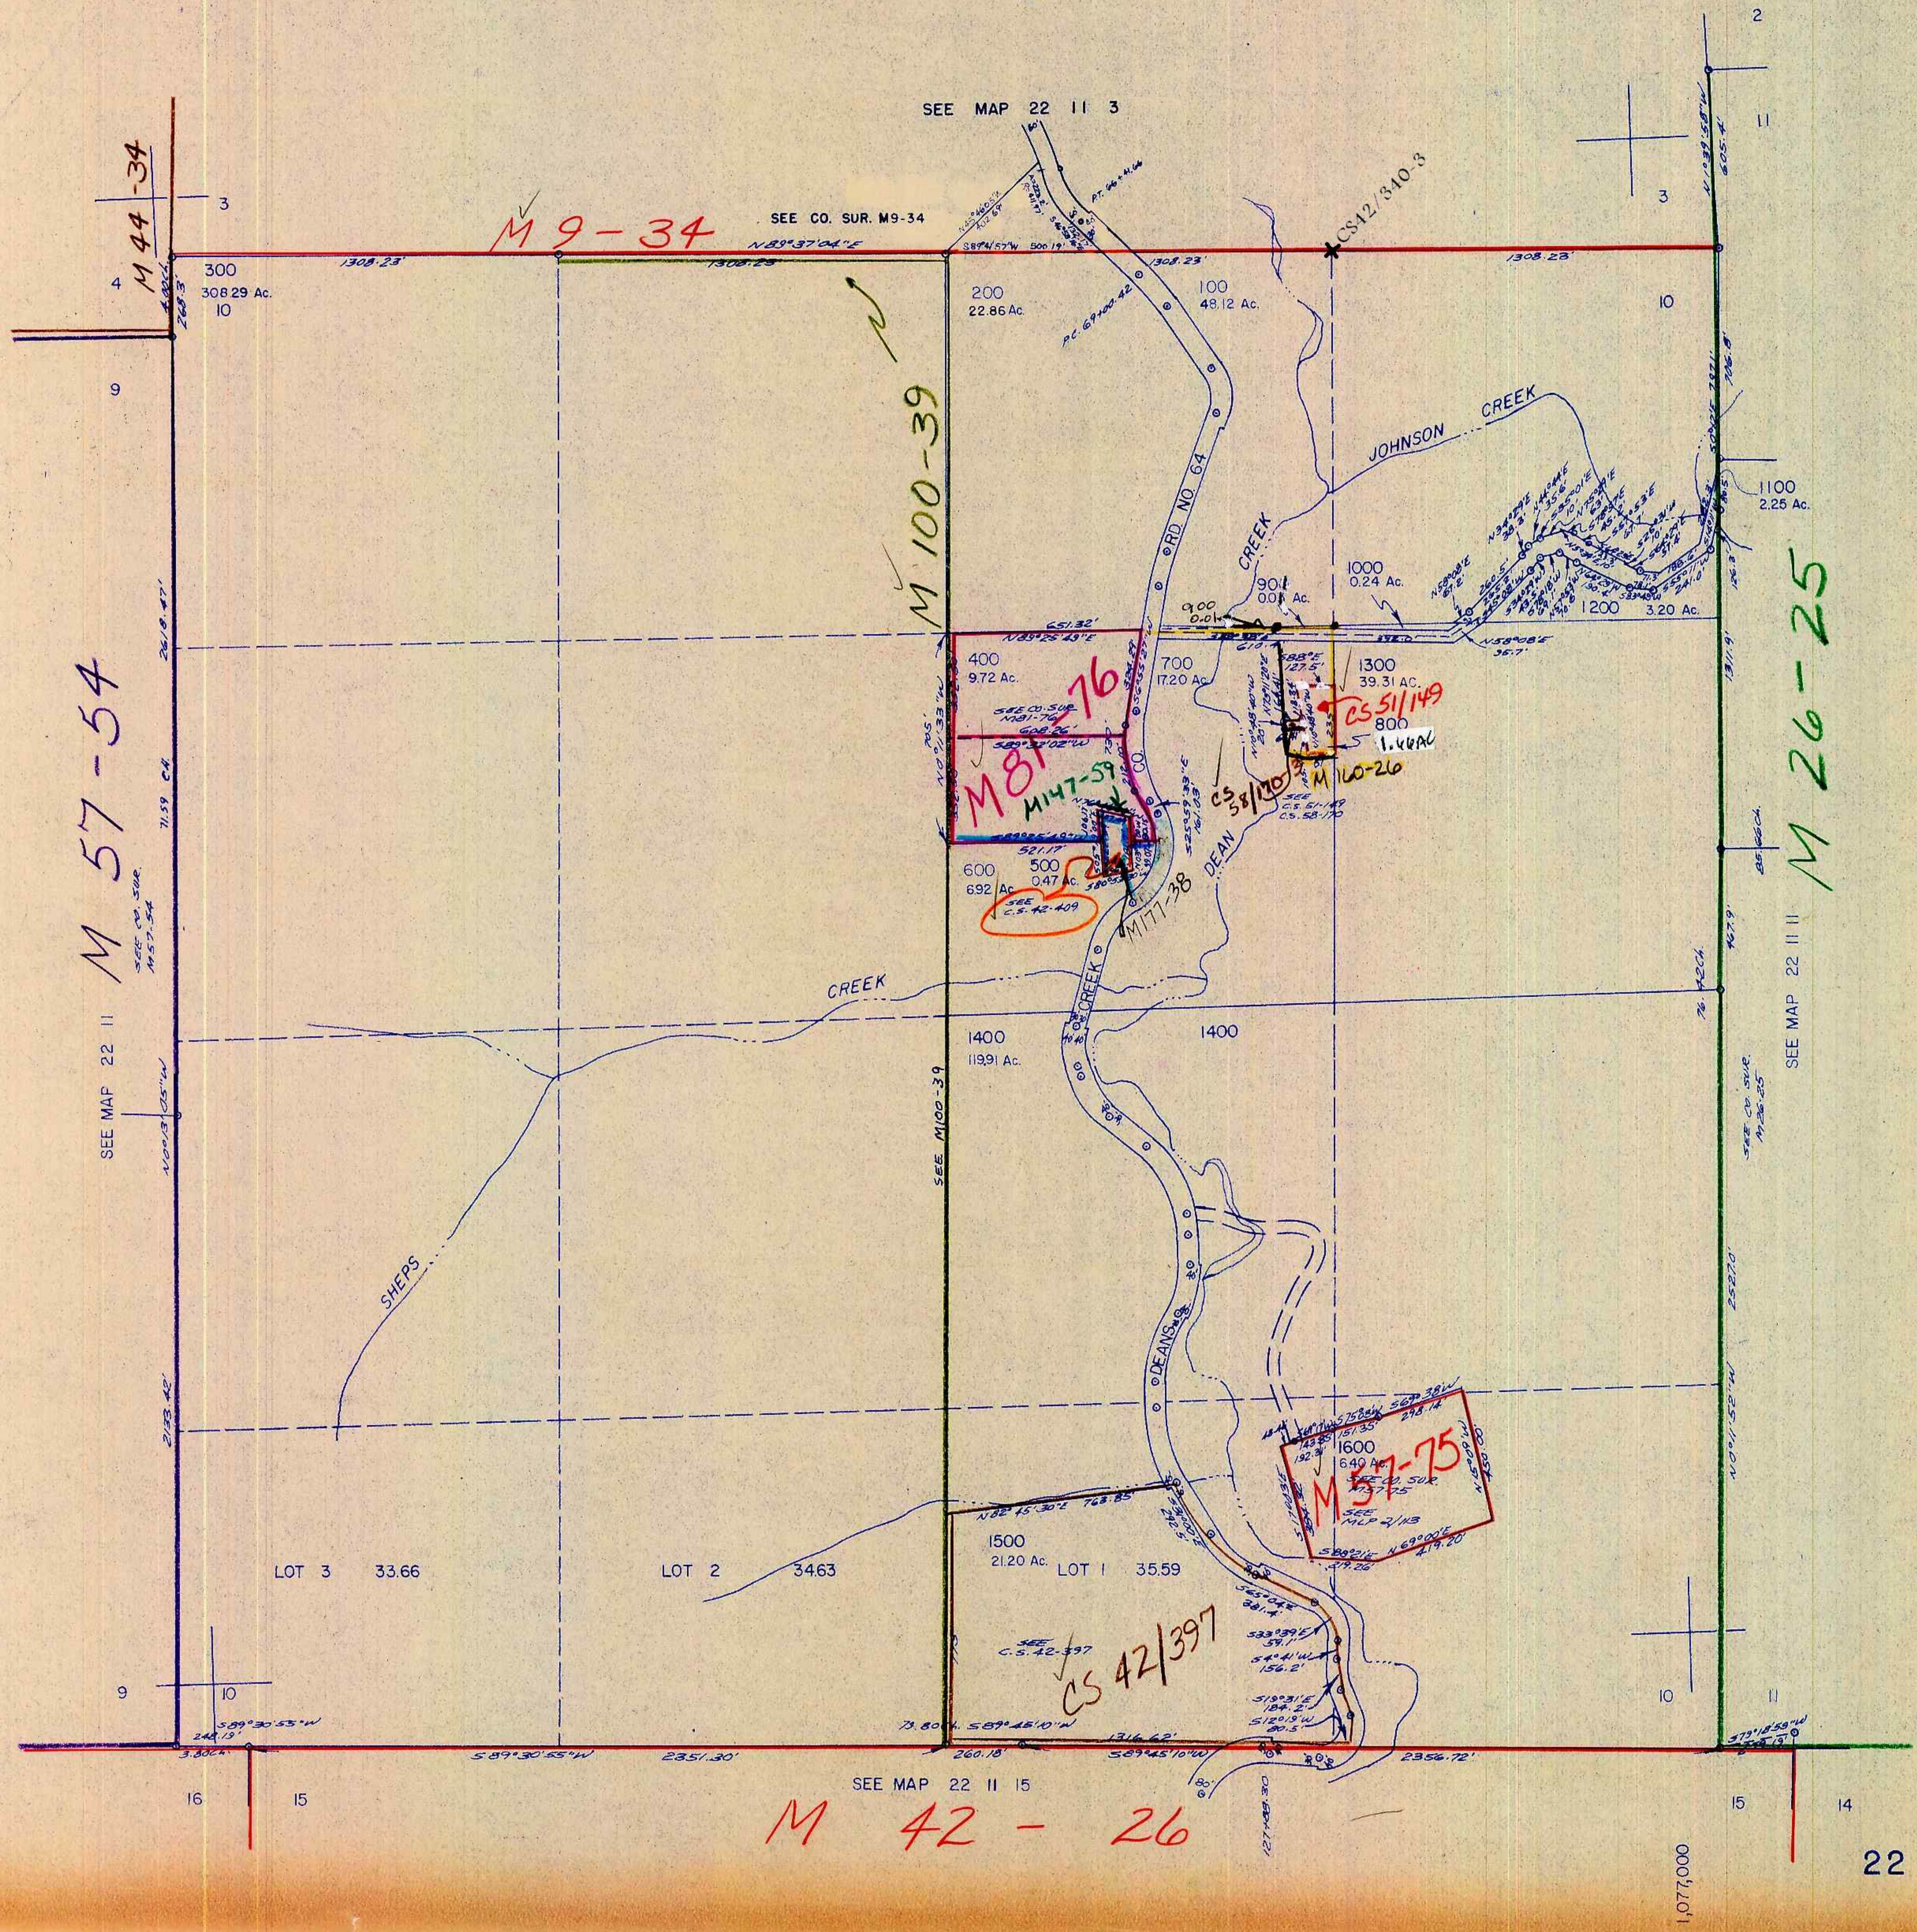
SEE MAP 22 11 3

2

11

3

M 44-34

M 9-34

SEE CO. SUR. M9-34

CS42/340-3

4

300
308.29 Ac.

10

1308.23'

N89°37'04"E

1308.23'

200
22.86 Ac.

1308.23'

100
48.12 Ac.

1308.23'

10

9

M 100-39

JOHNSON CREEK

RD NO 64

CREEK

1100
2.25 Ac.

1000
0.24 Ac.

900
0.01 Ac.

901
0.01 Ac.

1200
3.20 Ac.

M 26-25

M 57-54

400
9.72 Ac.

M81-76

SEE CO. SUR. M81-76

700
17.20 Ac.

1300
39.31 Ac.

CS51/149

800
1.44Ac

M160-26

M147-59

CS 58/170

500
0.47 Ac.

600
6.92 Ac.

SEE C.S. 42-409

M171-38

DEAN

CREEK

CREEK

1400
119.91 Ac.

1400

SEE MAP 22 11

SEE MAP 22 11 11

SEE CO SUR. M57-54

SEE M100-39

SHEPS

DEANS

1600
6.40 Ac.

M57-75

SEE CO. SUR. M57-75

SEE MLP 2/113

1500
21.20 Ac.

LOT 3 33.66

LOT 2 34.63

LOT 1 35.59

SEE C.S. 42-397

CS 42/397

9

10

10

11

2351.30'

2356.72'

260.18'

1314.62'

S89°30'55"W

S89°45'10"W

16

15

SEE MAP 22 11 15

15

14

M 42 - 26

1,077,000

22